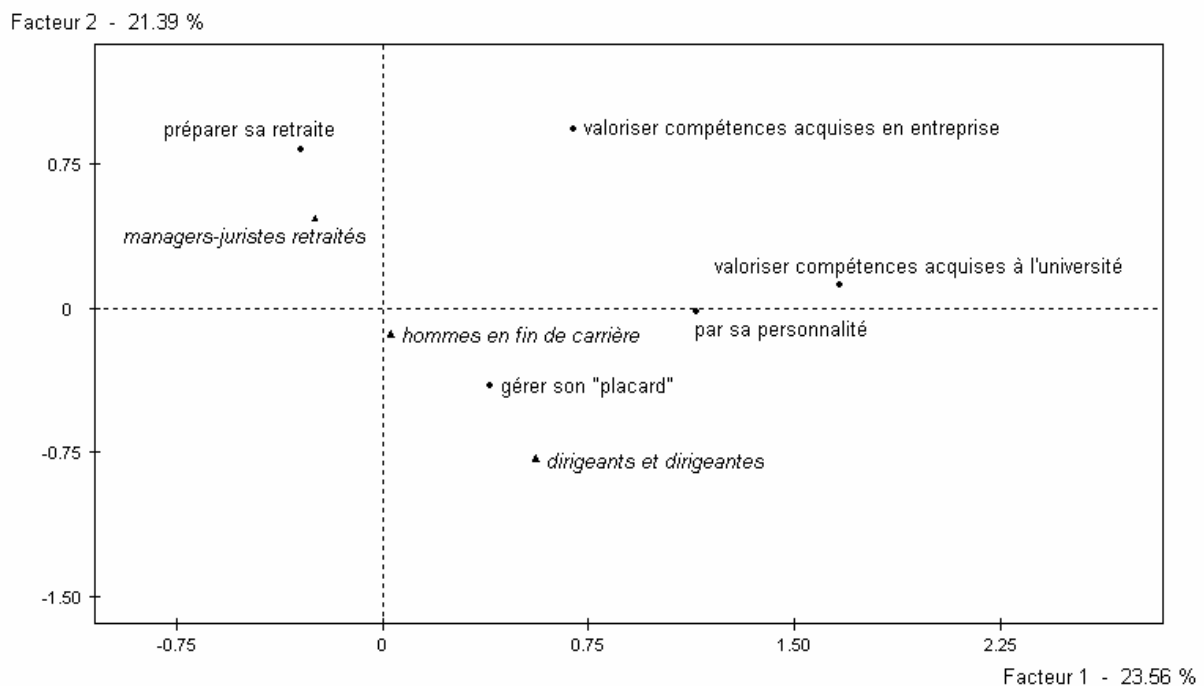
Facteur 2 - 21.39 %

préparer sa retraite

valoriser compétences acquises en entreprise

0.75

managers-juristes retraités

valoriser compétences acquises à l'université

0

par sa personnalité

hommes en fin de carrière

gérer son "placard"

-0.75

dirigeants et dirigeantes

-1.50

-0.75

0

0.75

1.50

2.25

Facteur 1 - 23.56 %